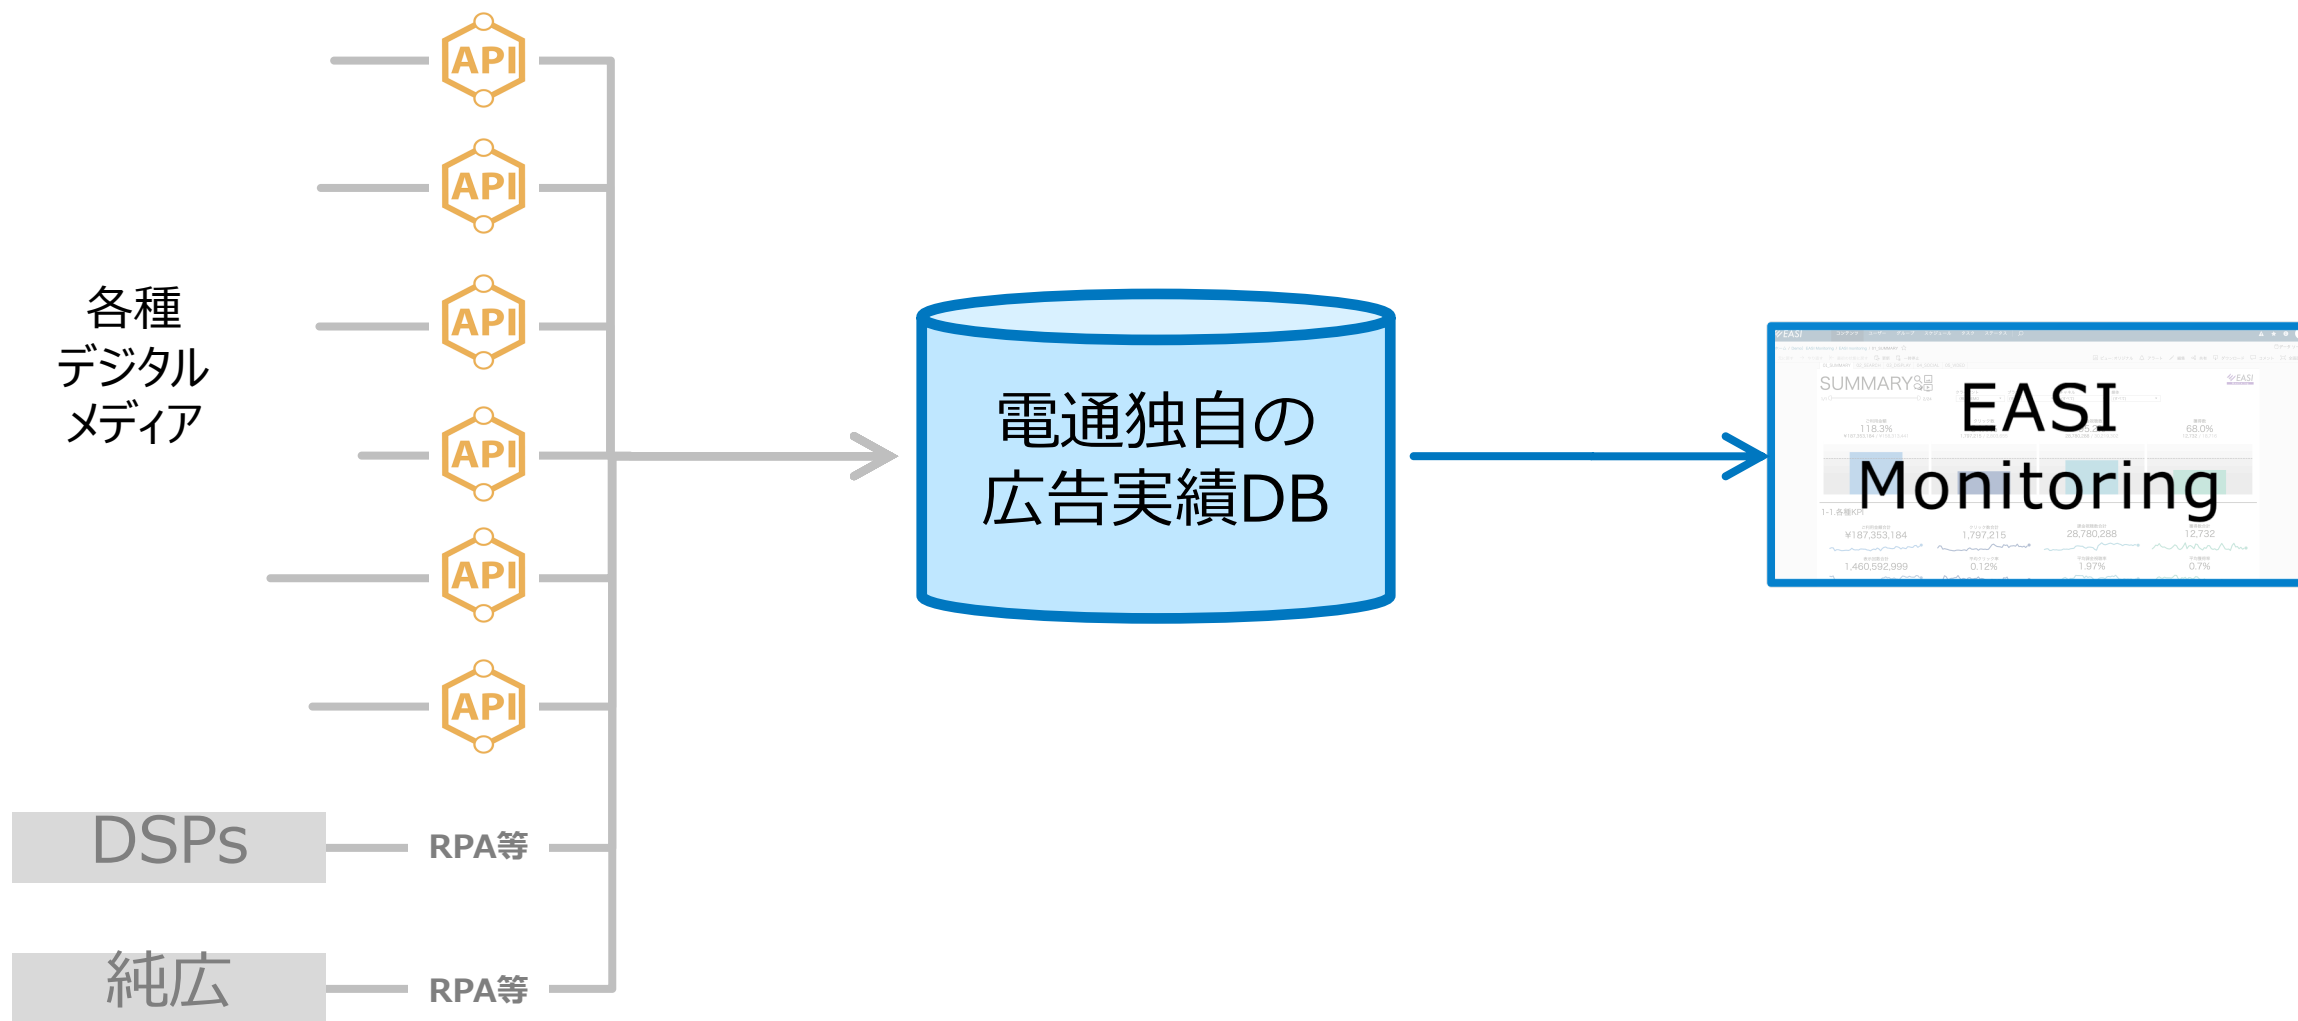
API

API

各種
デジタル
メディア

API

API

API

API

DSPs

RPA等

純広

RPA等

電通独自の
広告実績DB

EASI
Monitoring

SUMMARY

118.3%

68.0%

1-1.各種KPI

¥187,353,184

1,797,215

28,780,288

12,732

1,460,592,999

0.12%

1.97%

0.7%